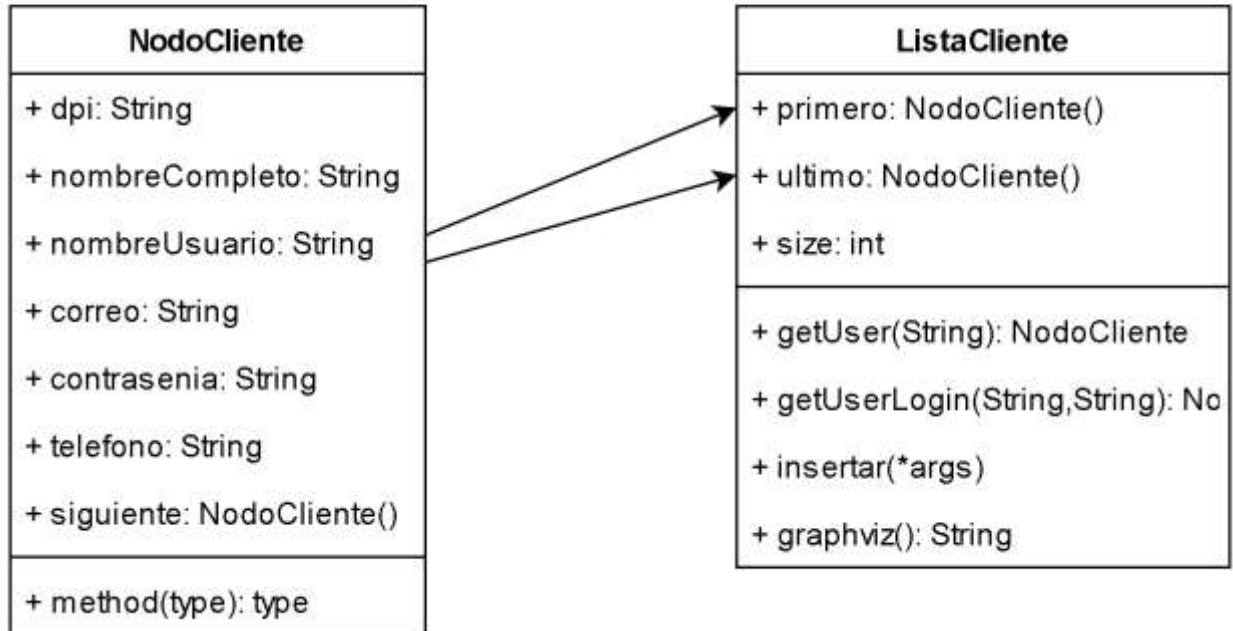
NodoCliente

+ dpi: String

+ nombreCompleto: String

+ nombreUsuario: String

+ correo: String

+ contrasenia: String

+ telefono: String

+ siguiente: NodoCliente()

+ method(type): type

ListaCliente

+ primero: NodoCliente()

+ ultimo: NodoCliente()

+ size: int

+ getUser(String): NodoCliente

+ getUserLogin(String,String): No

+ insertar(*args)

+ graphviz(): String